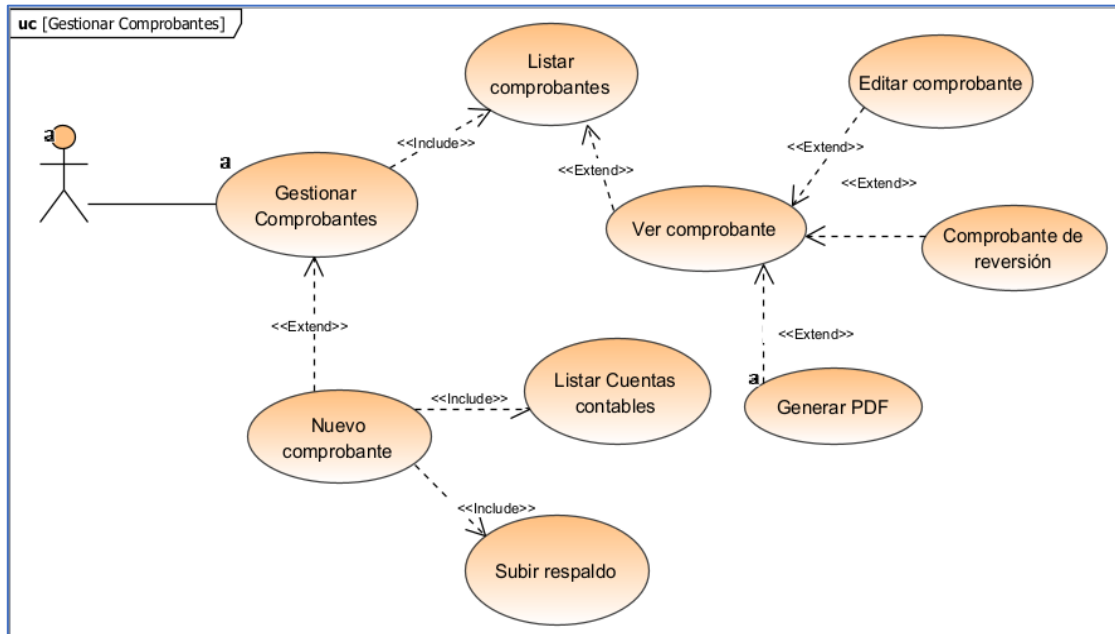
uc [Gestionar Comprobantes]

a

a

Gestionar Comprobantes

<<Include>>

Listar comprobantes

<<Extend>>

Editar comprobante

<<Extend>>

<<Extend>>

Ver comprobante

Comprobante de reversión

<<Extend>>

<<Extend>>

a

Generar PDF

Nuevo comprobante

<<Include>>

Listar Cuentas contables

<<Include>>

Subir respaldo